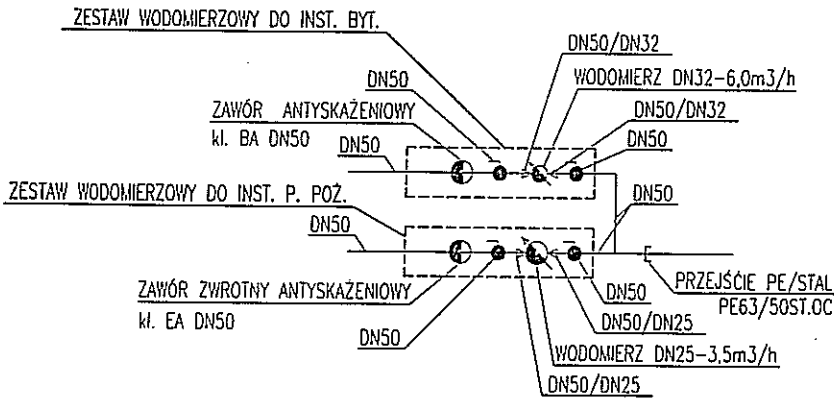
ZESTAW WODOMIERZOWY DO INST. BYT.

DN50/DN32

DN50

WODOMIERZ DN32-6,0m3/h

ZAWÓR ANTYSKAŻENIOWY
kl. BA DN50

DN50/DN32

DN50

DN50

ZESTAW WODOMIERZOWY DO INST. P. POŻ.

DN50

DN50

ZAWÓR ZWROTNY ANTYSKAŻENIOWY
kl. EA DN50

PRZEJŚCIE PE/STAL
PE63/50ST.OC

DN50

DN50/DN25

DN50

WODOMIERZ DN25-3,5m3/h

DN50/DN25